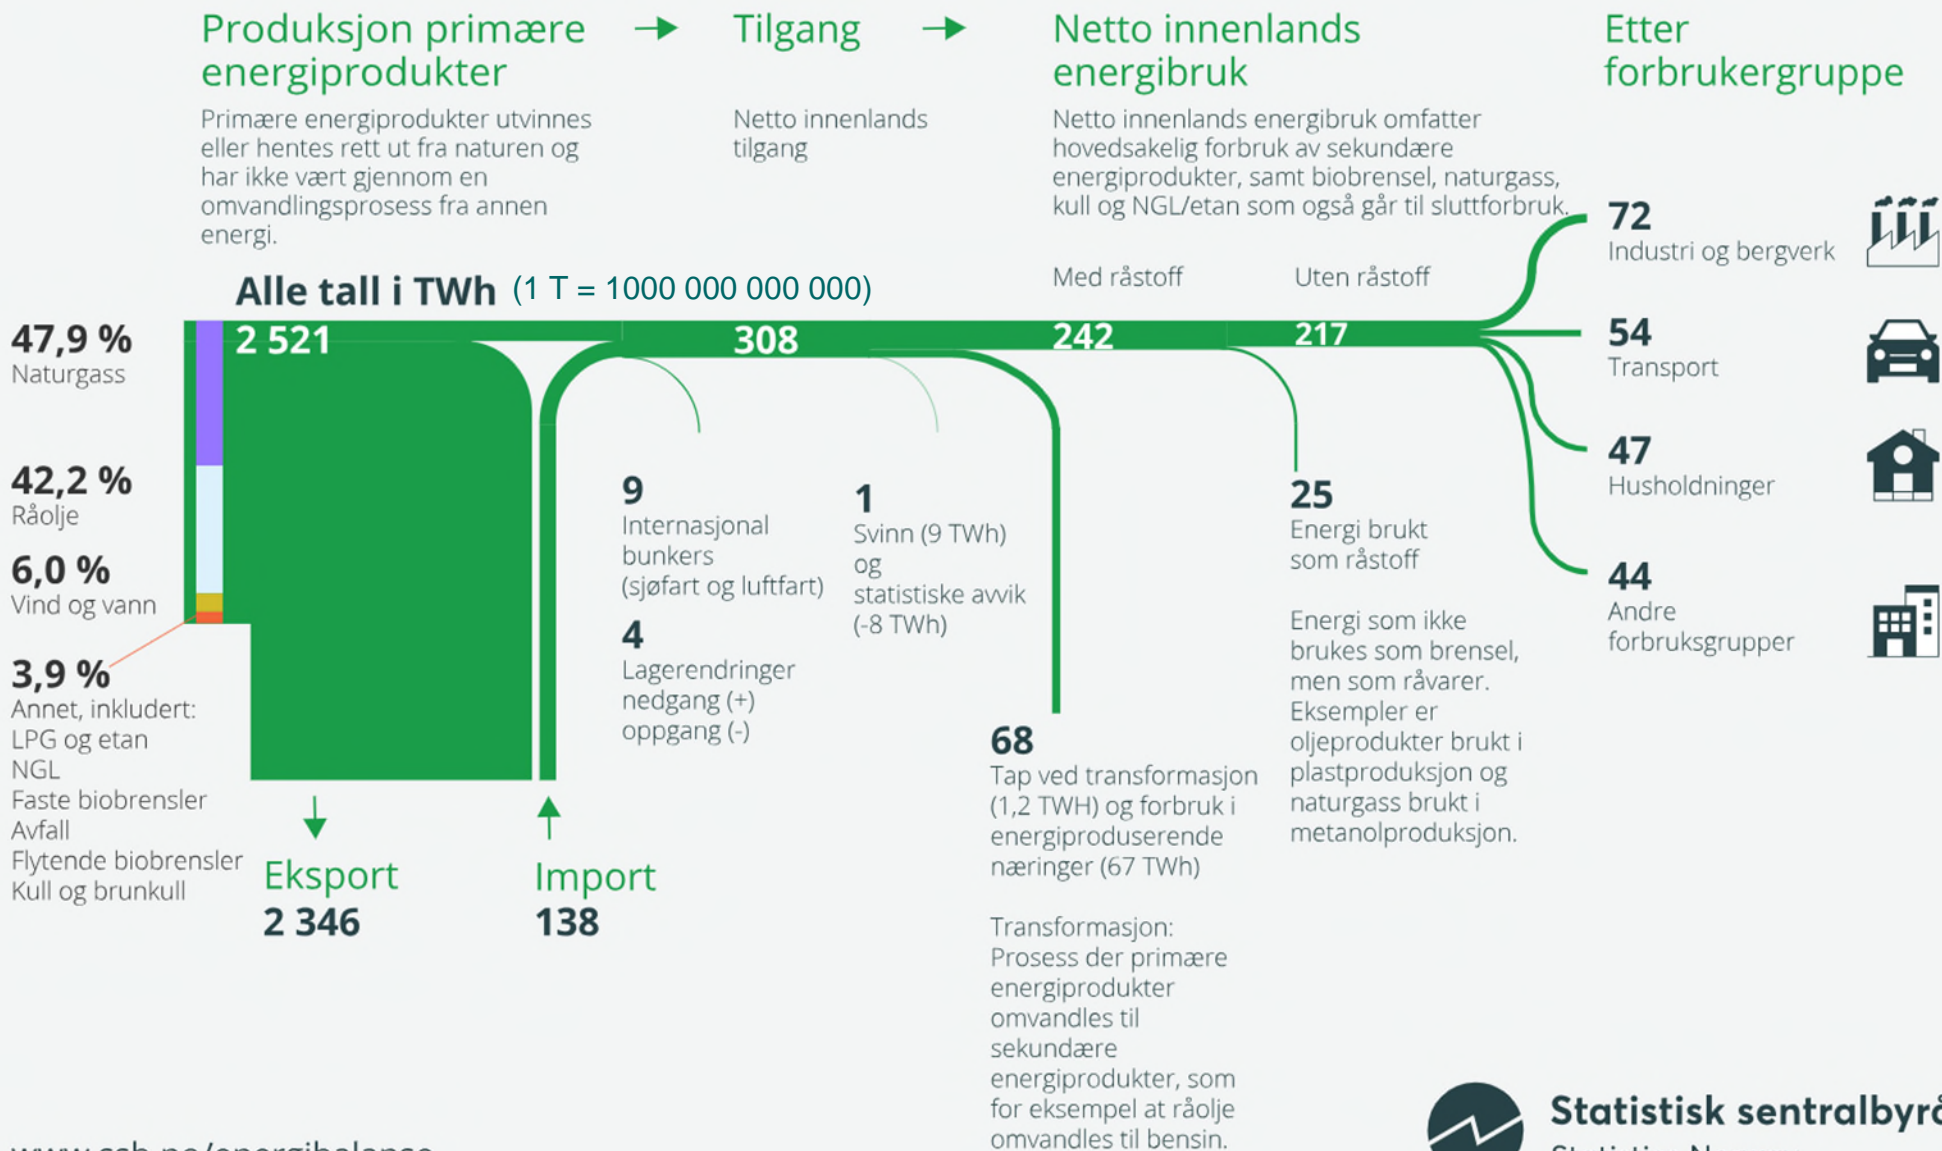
Produksjon primære energiprodukter

Primære energiprodukter utvinnes eller hentes rett ut fra naturen og har ikke vært gjennom en omvandlingsprosess fra annen energi.

Tilgang

Netto innenlands tilgang

Netto innenlands energibruk

Netto innenlands energibruk omfatter hovedsakelig forbruk av sekundære energiprodukter, samt biobrensel, naturgass, kull og NGL/etan som også går til sluttforbruk.

Etter forbrukergruppe

Alle tall i TWh (1 T = 1000 000 000 000)

Med råstoff

Uten råstoff

47,9 %
Naturgass

42,2 %
Råolje

6,0 %
Vind og vann

3,9 %
Annet, inkludert:
LPG og etan
NGL
Faste biobrensler
Avfall
Flytende biobrensler
Kull og brunkull

2 521

308

242

217

72
Industri og bergverk

54
Transport

47
Husholdninger

44
Andre forbruksgrupper

9
Internasjonal bunkers (sjøfart og luftfart)

4
Lagerendringer nedgang (+) oppgang (-)

1
Svinn (9 TWh) og statistiske avvik (-8 TWh)

25
Energi brukt som råstoff

Energi som ikke brukes som brensel, men som råvarer. Eksempler er oljeprodukter brukt i plastproduksjon og naturgass brukt i metanolproduksjon.

68
Tap ved transformasjon (1,2 TWH) og forbruk i energiproduserende næringer (67 TWh)

Transformasjon: Prosess der primære energiprodukter omvandles til sekundære energiprodukter, som for eksempel at råolje omvandles til bensin.

Eksport
2 346

Import
138

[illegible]

Statistisk sentralbyrå
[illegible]